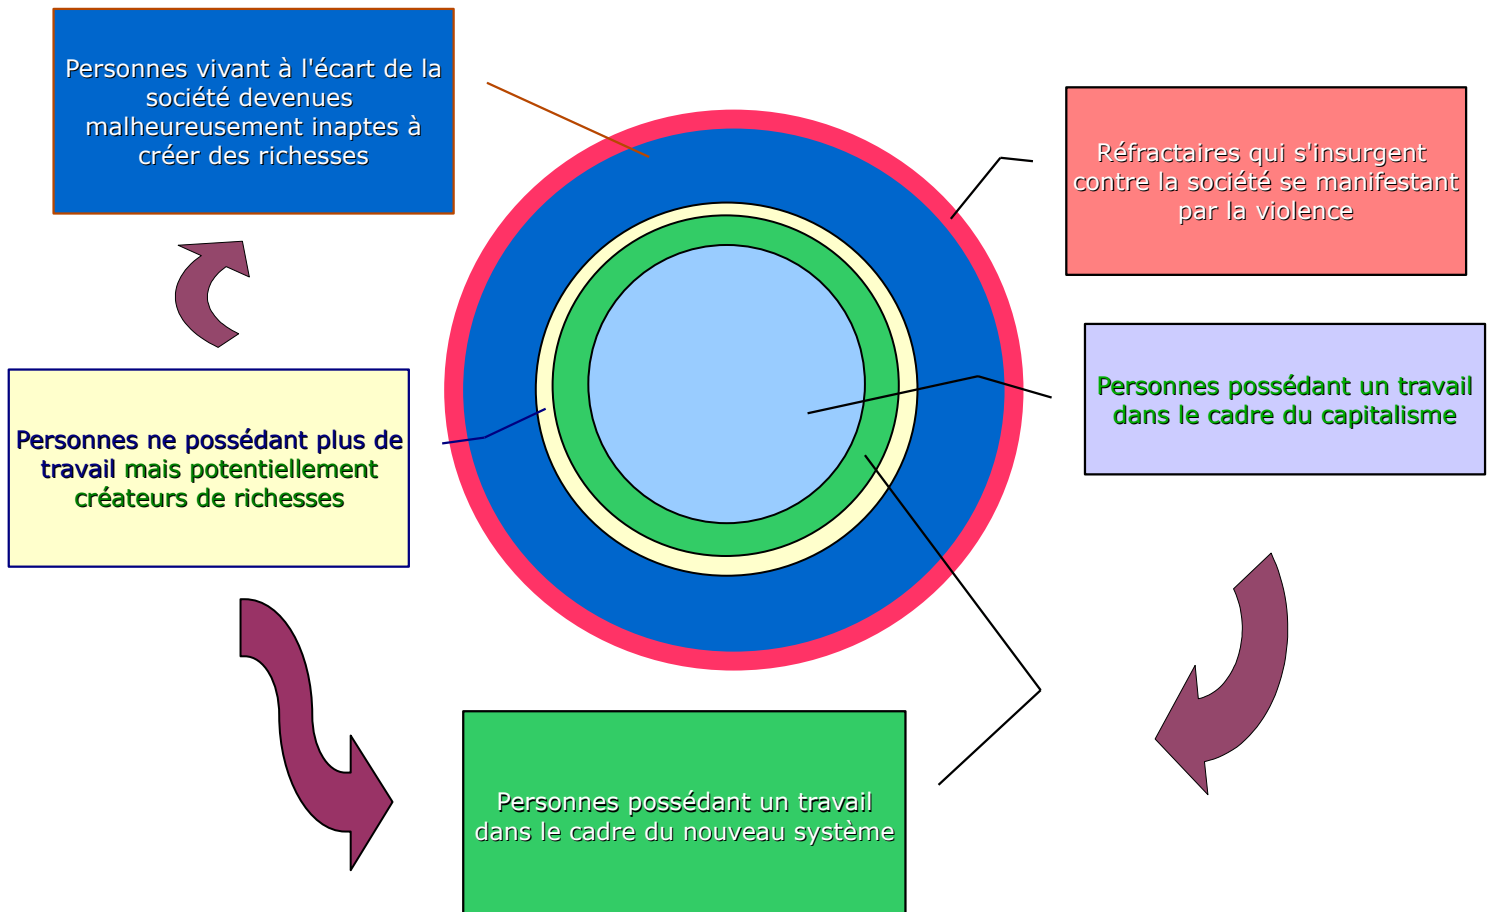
Personnes vivant à l'écart de la société devenues malheureusement inaptes à créer des richesses

Réfractaires qui s'insurgent contre la société se manifestant par la violence

Personnes possédant un travail dans le cadre du capitalisme

Personnes ne possédant plus de travail mais potentiellement créateurs de richesses

Personnes possédant un travail dans le cadre du nouveau système